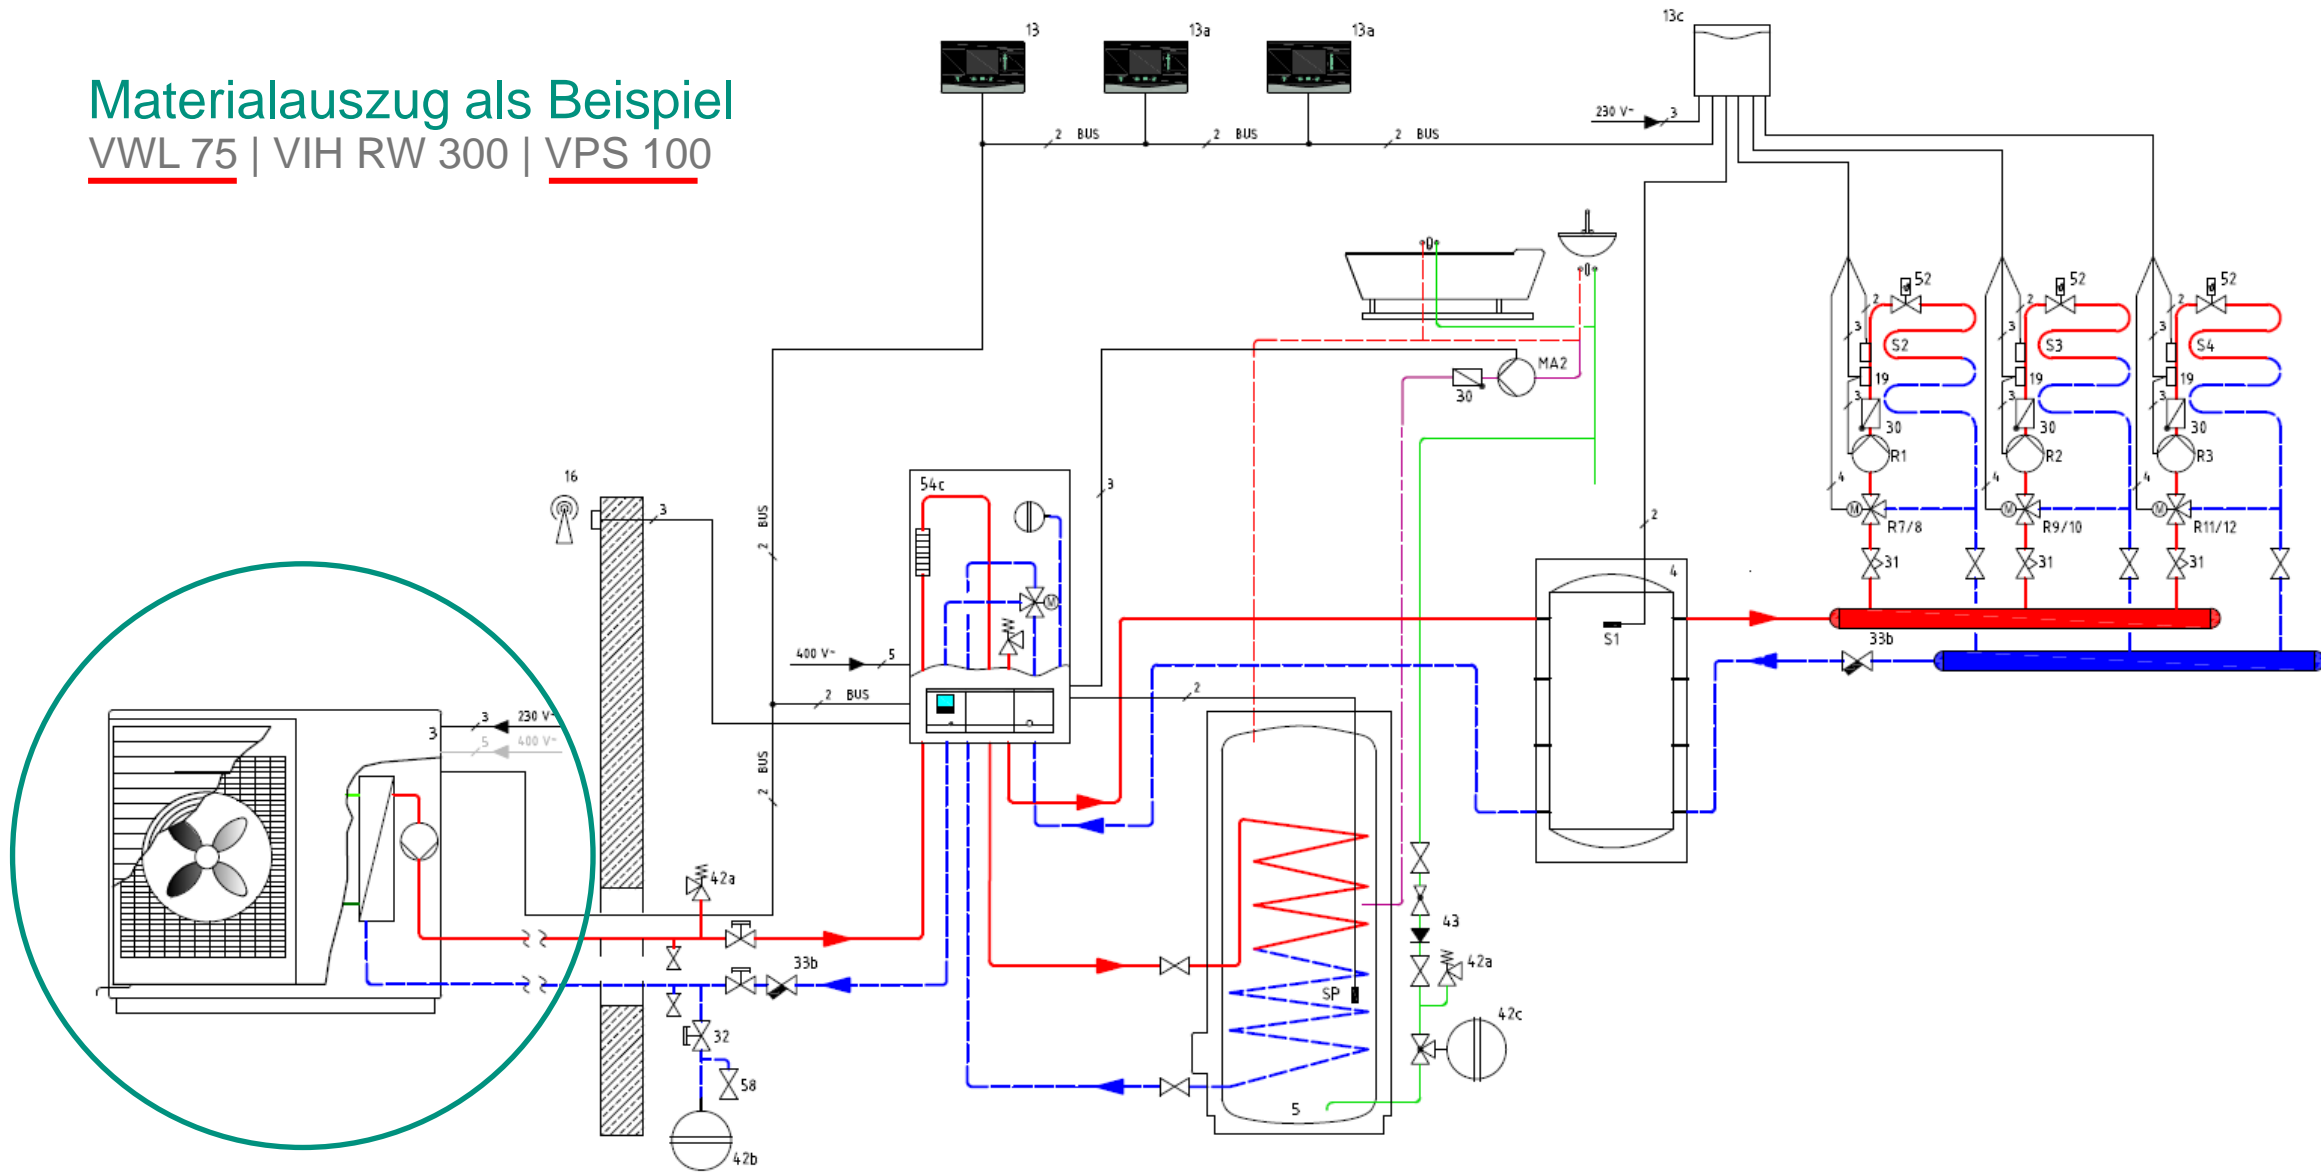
Materialauszug als Beispiel
VWL 75 | VIH RW 300 | VPS 100

13
13a
13a
13c
230 V~
3
2 BUS
2 BUS
2 BUS
52
52
52
2
3
S2
S3
S4
19
19
19
30
30
30
R1
R2
R3
4
R7/8
R9/10
R11/12
31
31
31
MA2
30
16
3
54c
3
BUS 2
2
4
S1
33b
400 V~
5
2 BUS
2
3
230 V~
5
400 V~
3
BUS 2
42a
33b
43
42a
SP
42c
32
58
42b
5